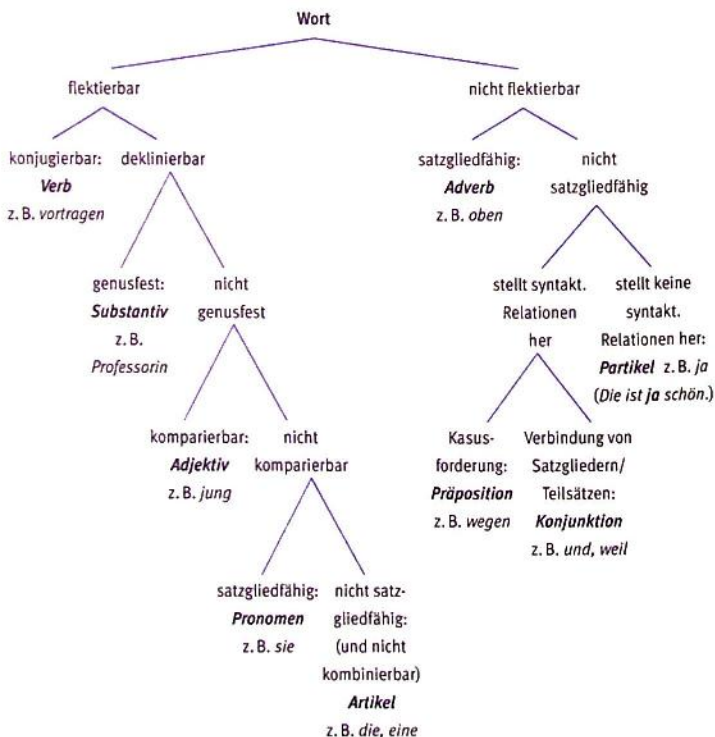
Wort

flektierbar

nicht flektierbar

konjugierbar: **Verb** z. B. *vortragen*

deklinierbar

genusfest: **Substantiv** z. B. *Professorin*

nicht genusfest

komparierbar: **Adjektiv** z. B. *jung*

nicht komparierbar

satzgliedfähig: **Pronomen** z. B. *sie*

nicht satzgliedfähig: (und nicht kombinierbar) **Artikel** z. B. *die, eine*

satzgliedfähig: **Adverb** z. B. *oben*

nicht satzgliedfähig

stellt syntakt. Relationen her

stellt keine syntakt. Relationen her: **Partikel** z. B. *ja* (*Die ist **ja** schön.*)

Kasusforderung: **Präposition** z. B. *wegen*

Verbindung von Satzgliedern/ Teilsätzen: **Konjunktion** z. B. *und, weil*